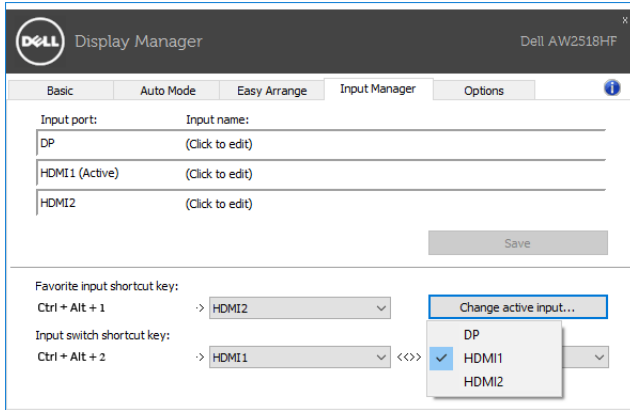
DELL Display Manager

Dell AW2518HF

×

Basic

Auto Mode

Easy Arrange

Input Manager

Options

i

Input port:

Input name:

DP

(Click to edit)

HDMI1 (Active)

(Click to edit)

HDMI2

(Click to edit)

Save

Favorite input shortcut key:

Ctrl + Alt + 1

-> HDMI2

Change active input...

Input switch shortcut key:

Ctrl + Alt + 2

-> HDMI1

<-->

DP

✓ HDMI1

HDMI2